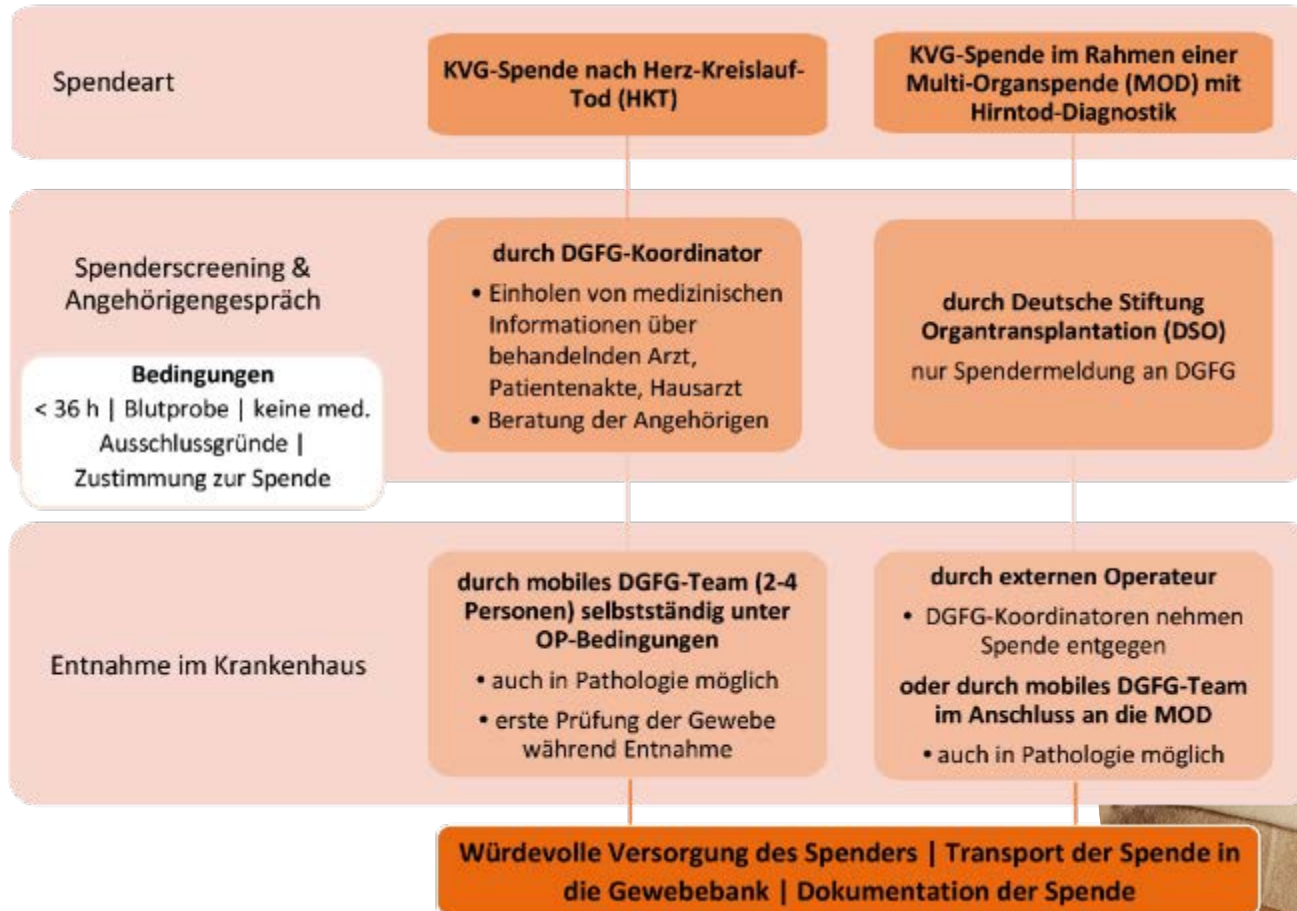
Spendeart

KVG-Spende nach Herz-Kreislauf-Tod (HKT)

KVG-Spende im Rahmen einer Multi-Organspende (MOD) mit Hirntod-Diagnostik

Spenderscreening & Angehörigengespräch

Bedingungen
< 36 h | Blutprobe | keine med. Ausschlussgründe | Zustimmung zur Spende

durch DGFG-Koordinator
• Einholen von medizinischen Informationen über behandelnden Arzt, Patientenakte, Hausarzt
• Beratung der Angehörigen

durch Deutsche Stiftung Organtransplantation (DSO)
nur Spendermeldung an DGFG

Entnahme im Krankenhaus

durch mobiles DGFG-Team (2-4 Personen) selbstständig unter OP-Bedingungen
• auch in Pathologie möglich
• erste Prüfung der Gewebe während Entnahme

durch externen Operateur
• DGFG-Koordinatoren nehmen Spende entgegen
oder durch mobiles DGFG-Team im Anschluss an die MOD
• auch in Pathologie möglich

Würdevolle Versorgung des Spenders | Transport der Spende in die Gewebebank | Dokumentation der Spende